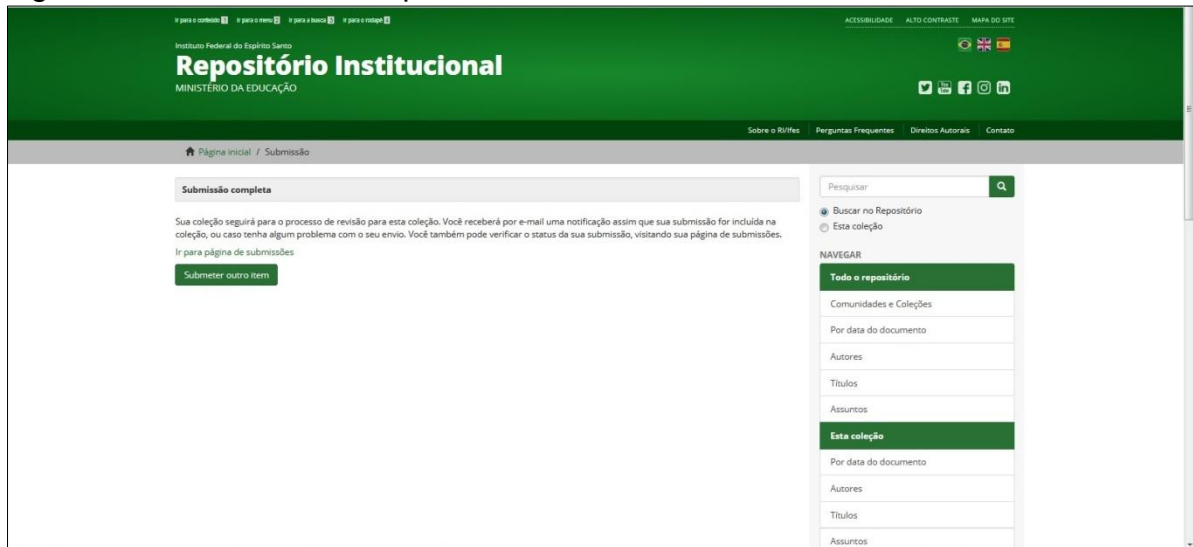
Ir para o conteúdo 1 Ir para o menu 2 Ir para a busca 3 Ir para o rodapé 4

ACESSIBILIDADE ALTO CONTRASTE MAPA DO SITE

Instituto Federal do Espírito Santo
Repositório Institucional
MINISTÉRIO DA EDUCAÇÃO

Sobre o RI/Ifes Perguntas Frequentes Direitos Autorais Contato

Página inicial / Submissão

Submissão completa

Sua coleção seguirá para o processo de revisão para esta coleção. Você receberá por e-mail uma notificação assim que sua submissão for incluída na coleção, ou caso tenha algum problema com o seu envio. Você também pode verificar o status da sua submissão, visitando sua página de submissões.

Ir para página de submissões

Submeter outro item

Pesquisar

Buscar no Repositório
Esta coleção

NAVEGAR

Todo o repositório
Comunidades e Coleções
Por data do documento
Autores
Títulos
Assuntos

Esta coleção
Por data do documento
Autores
Títulos
Assuntos